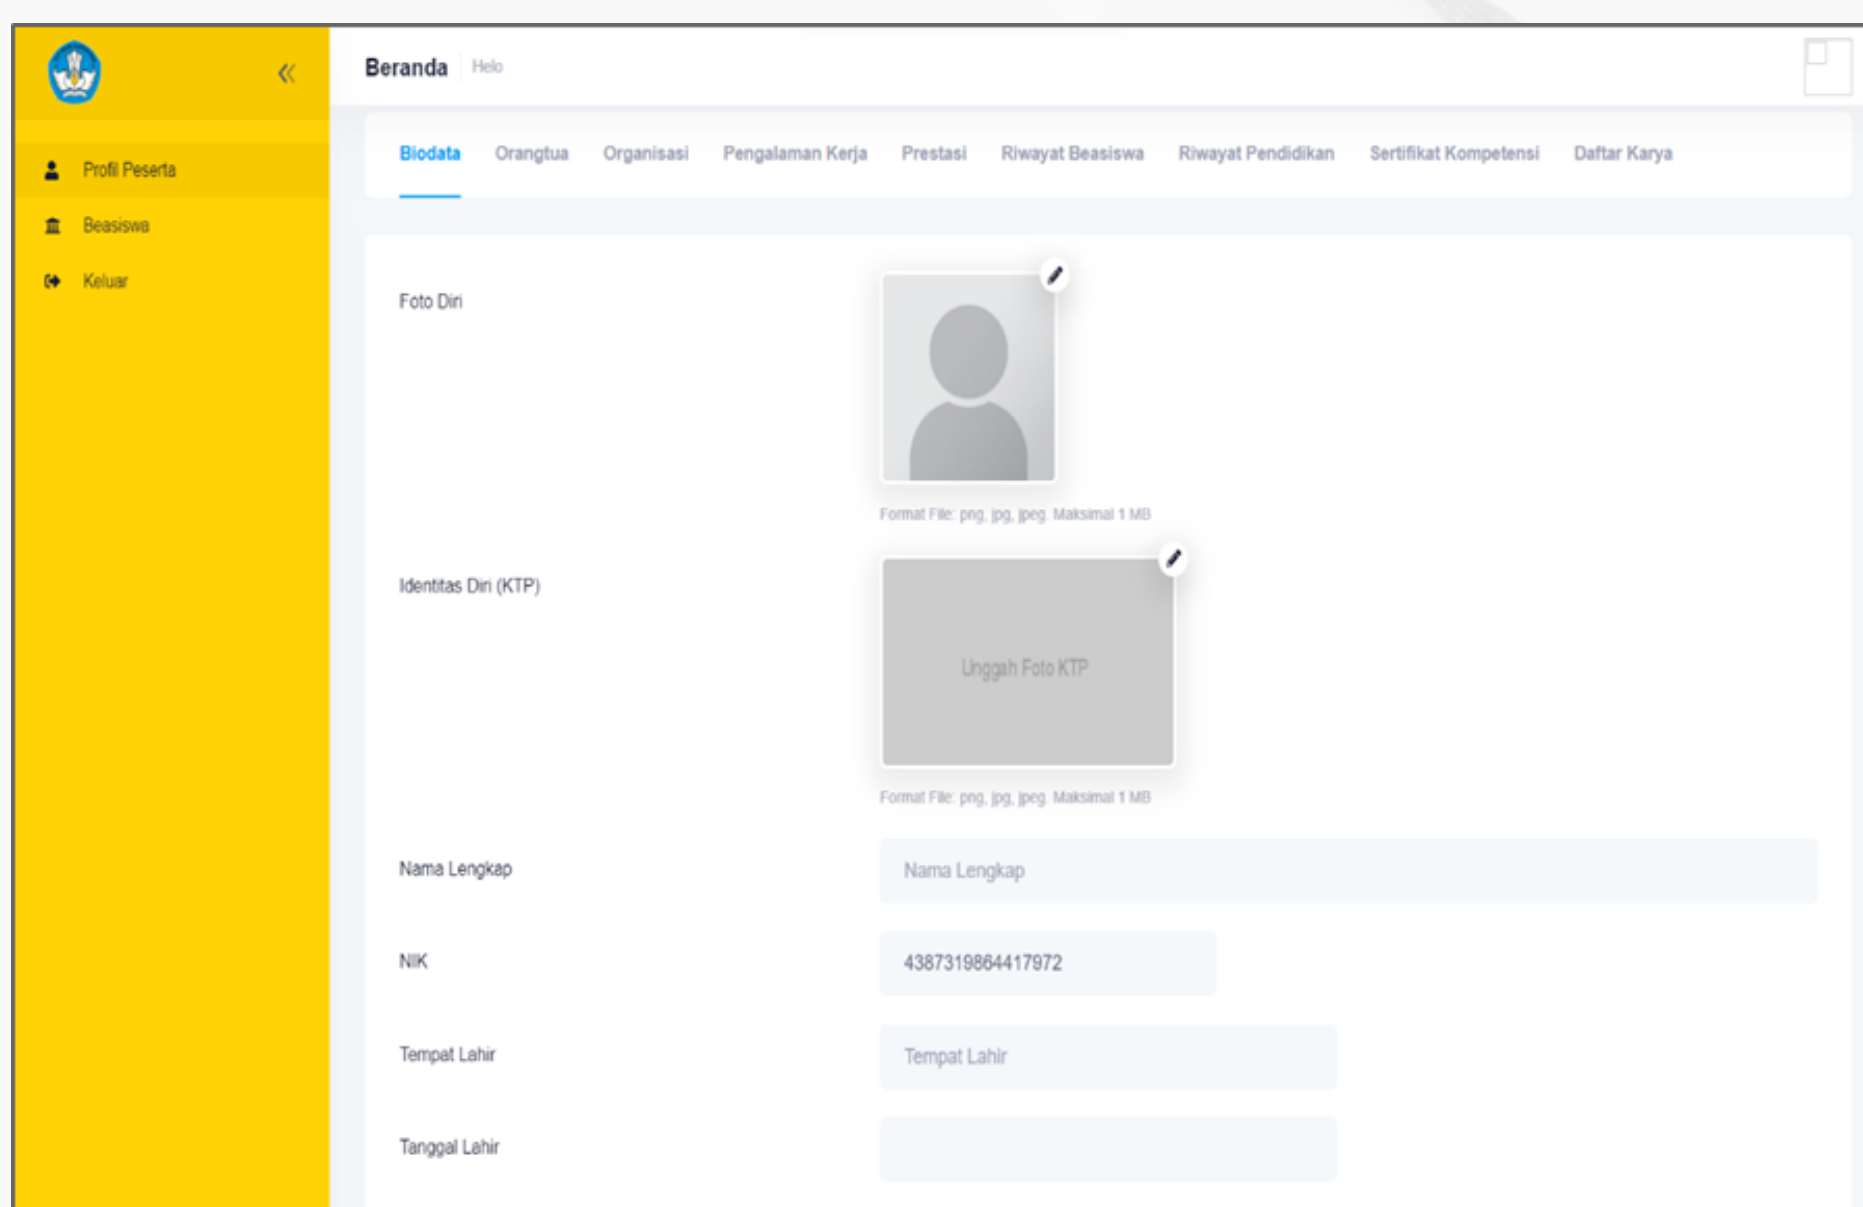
«

Profil Peserta

Beasiswa

Keluar

Beranda Helo

Biodata Orangtua Organisasi Pengalaman Kerja Prestasi Riwayat Beasiswa Riwayat Pendidikan Sertifikat Kompetensi Daftar Karya

Foto Diri

Format File: png, jpg, jpeg. Maksimal 1 MB

Identitas Diri (KTP)

Unggah Foto KTP

Format File: png, jpg, jpeg. Maksimal 1 MB

Nama Lengkap

Nama Lengkap

NIK

4387319864417972

Tempat Lahir

Tempat Lahir

Tanggal Lahir